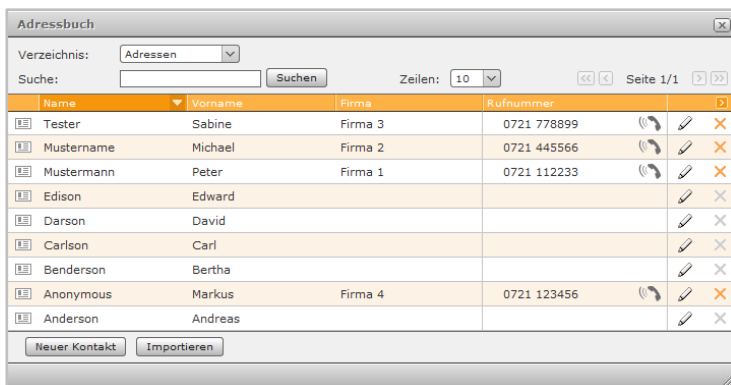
Adressbuch

Verzeichnis: Adressen
Suche: Suchen
Zeilen: 10
Seite 1/1

| Name | Vorname | Firma | Rufnummer |
|---|---|---|---|
| Tester | Sabine | Firma 3 | 0721 778899 |
| Mustername | Michael | Firma 2 | 0721 445566 |
| Mustermann | Peter | Firma 1 | 0721 112233 |
| Edison | Edward | | |
| Darson | David | | |
| Carlson | Carl | | |
| Benderson | Bertha | | |
| Anonymous | Markus | Firma 4 | 0721 123456 |
| Anderson | Andreas | | |

Neuer Kontakt
Importieren